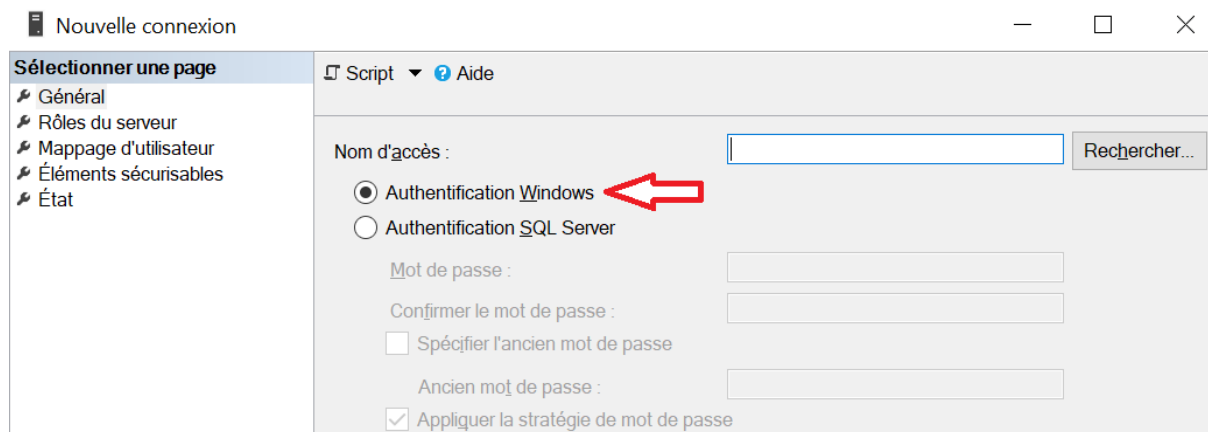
Nouvelle connexion

Sélectionner une page
Général
Rôles du serveur
Mappage d'utilisateur
Éléments sécurisables
État

Script ▼ Aide

Nom d'accès :
Rechercher...
Authentification Windows
Authentification SQL Server
Mot de passe :
Confirmer le mot de passe :
Spécifier l'ancien mot de passe
Ancien mot de passe :
Appliquer la stratégie de mot de passe